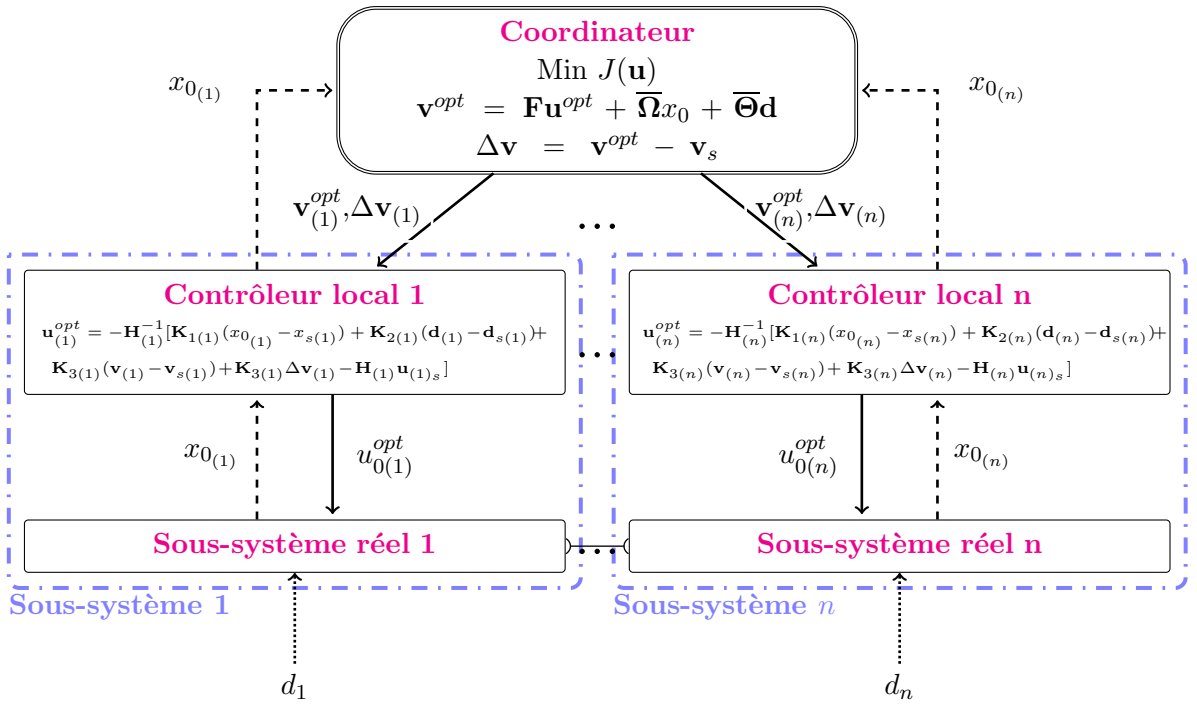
Coordinateur

Min $J(\mathbf{u})$

$\mathbf{v}^{opt} = \mathbf{F}\mathbf{u}^{opt} + \overline{\mathbf{\Omega}}x_0 + \overline{\mathbf{\Theta}}\mathbf{d}$

$\Delta\mathbf{v} = \mathbf{v}^{opt} - \mathbf{v}_s$

$x_{0_{(1)}}$

$x_{0_{(n)}}$

$\mathbf{v}_{(1)}^{opt}, \Delta\mathbf{v}_{(1)}$

$\mathbf{v}_{(n)}^{opt}, \Delta\mathbf{v}_{(n)}$

...

Contrôleur local 1

$\mathbf{u}_{(1)}^{opt} = -\mathbf{H}_{(1)}^{-1}[\mathbf{K}_{1(1)}(x_{0_{(1)}} - x_{s(1)}) + \mathbf{K}_{2(1)}(\mathbf{d}_{(1)} - \mathbf{d}_{s(1)}) + \mathbf{K}_{3(1)}(\mathbf{v}_{(1)} - \mathbf{v}_{s(1)}) + \mathbf{K}_{3(1)}\Delta\mathbf{v}_{(1)} - \mathbf{H}_{(1)}\mathbf{u}_{(1)_s}]$

...

Contrôleur local n

$\mathbf{u}_{(n)}^{opt} = -\mathbf{H}_{(n)}^{-1}[\mathbf{K}_{1(n)}(x_{0_{(n)}} - x_{s(n)}) + \mathbf{K}_{2(n)}(\mathbf{d}_{(n)} - \mathbf{d}_{s(n)}) + \mathbf{K}_{3(n)}(\mathbf{v}_{(n)} - \mathbf{v}_{s(n)}) + \mathbf{K}_{3(n)}\Delta\mathbf{v}_{(n)} - \mathbf{H}_{(n)}\mathbf{u}_{(n)_s}]$

$x_{0_{(1)}}$

$u_{0(1)}^{opt}$

$u_{0(n)}^{opt}$

$x_{0_{(n)}}$

Sous-système réel 1

...

Sous-système réel n

Sous-système 1

Sous-système $n$

$d_1$

$d_n$